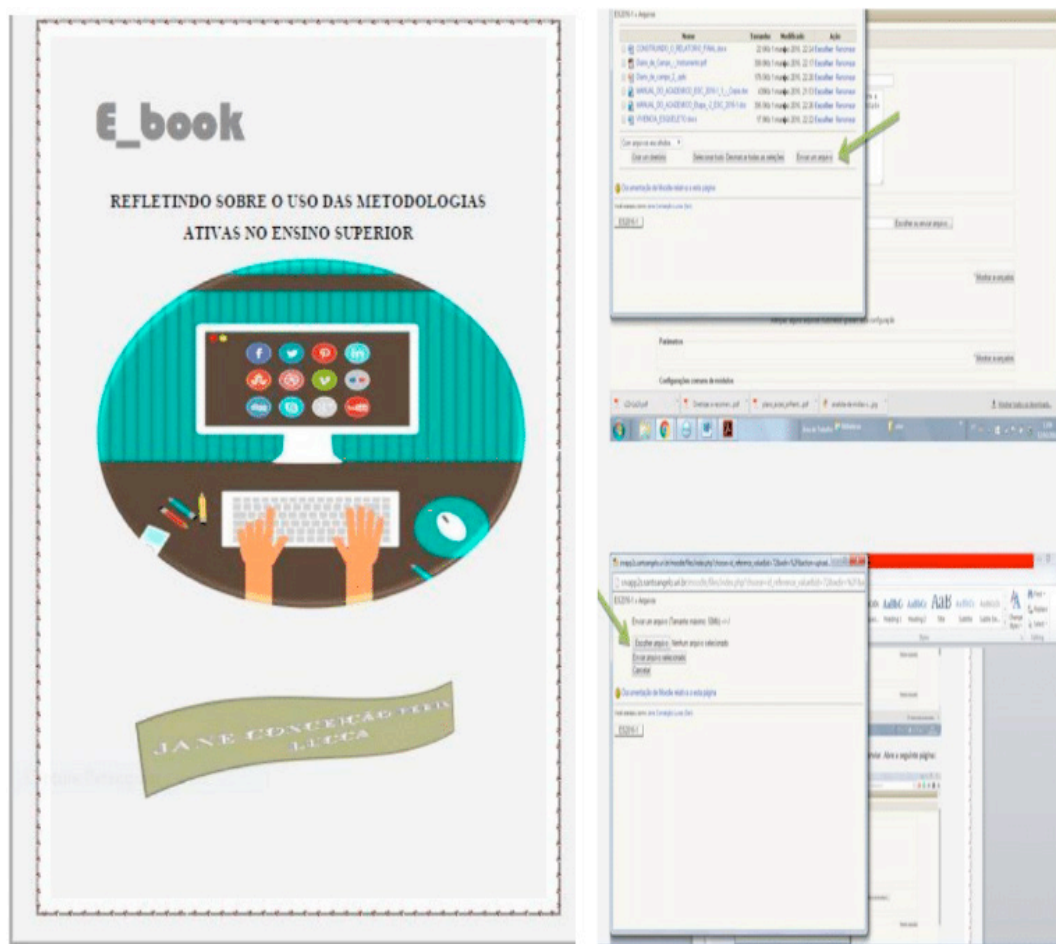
E_book

REFLETINDO SOBRE O USO DAS METODOLOGIAS ATIVAS NO ENSINO SUPERIOR

JANE CONCEIÇÃO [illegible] LUCCA

ES2016.1 » Arquivo

| Nome | Tamanho | Modificado | Ação |
|---|---|---|---|
| CONSTRUINDO_O_RELATORIO_FINAL.docx | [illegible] | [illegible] | Escolher Remover |
| Diario_de_Campo_...Instrumento.pdf | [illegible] | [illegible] | Escolher Remover |
| Diario_de_campo_2_...adx | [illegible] | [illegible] | Escolher Remover |
| MANUAL_DO_ACADEMICO_ESC_2016.1_... | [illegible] | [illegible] | Escolher Remover |
| MANUAL_DO_ACADEMICO_Etapa_2_ESC_2016.1.doc | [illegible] | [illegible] | Escolher Remover |
| VIVENCIA_ESQUELETO.docx | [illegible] | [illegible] | Escolher Remover |

Criar um diretório | Selecionar todos | Enviar um arquivo

Documentação do Moodle relativa a esta página

ES2016.1

Escolher ou enviar arquivo...

Mostrar as seleções

Pareceres

Mostrar as seleções

Configurações comuns de módulos

Envio.pdf | Dinâmica... .pdf | plano_aula... .pdf | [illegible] .jpg

Mostrar todos os downloads...

ES2016.1 » Arquivo

Enviar um arquivo (Tamanho máximo: 10Mb) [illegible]

Escolher arquivo | Nenhum arquivo selecionado

Enviar arquivo selecionado

Cancelar

Documentação do Moodle relativa a esta página

ES2016.1

AaBbC AaBbC AaB AaBbC AaBbCc

Abra a seguinte página: